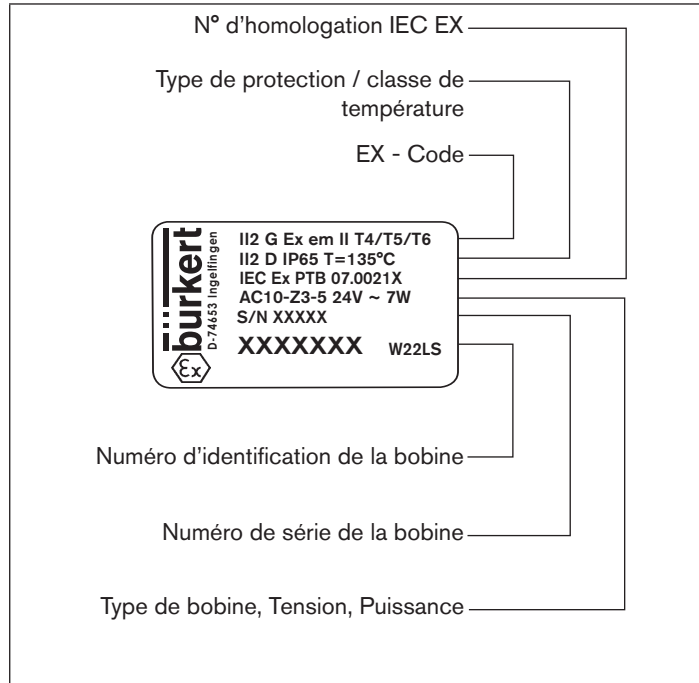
N° d'homologation IEC EX

Type de protection / classe de température

EX - Code

bürkert
D-74653 Ingelfingen

II2 G Ex em II T4/T5/T6
II2 D IP65 T=135°C
IEC Ex PTB 07.0021X
AC10-Z3-5 24V ~ 7W
S/N XXXXX

XXXXXXX W22LS

Numéro d'identification de la bobine

Numéro de série de la bobine

Type de bobine, Tension, Puissance